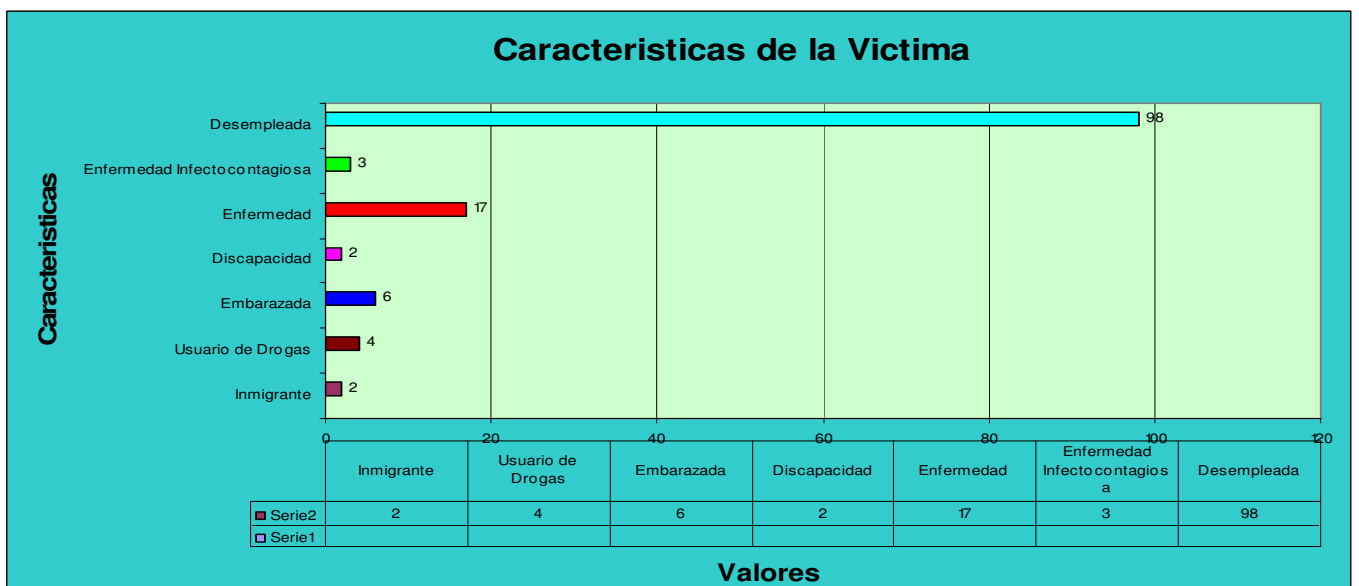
Caracteristicas de la Victima

Caracteristicas

Desempleada
Enfermedad Infectocontagiosa
Enfermedad
Discapacidad
Embarazada
Usuario de Drogas
Inmigrante

98
3
17
2
6
4
2

0 20 40 60 80 100 120

| | Inmigrante | Usuario de Drogas | Embarazada | Discapacidad | Enfermedad | Enfermedad Infectocontagios a | Desempleada |
|---|---|---|---|---|---|---|---|
| Serie2 | 2 | 4 | 6 | 2 | 17 | 3 | 98 |
| Serie1 | | | | | | | |

Valores